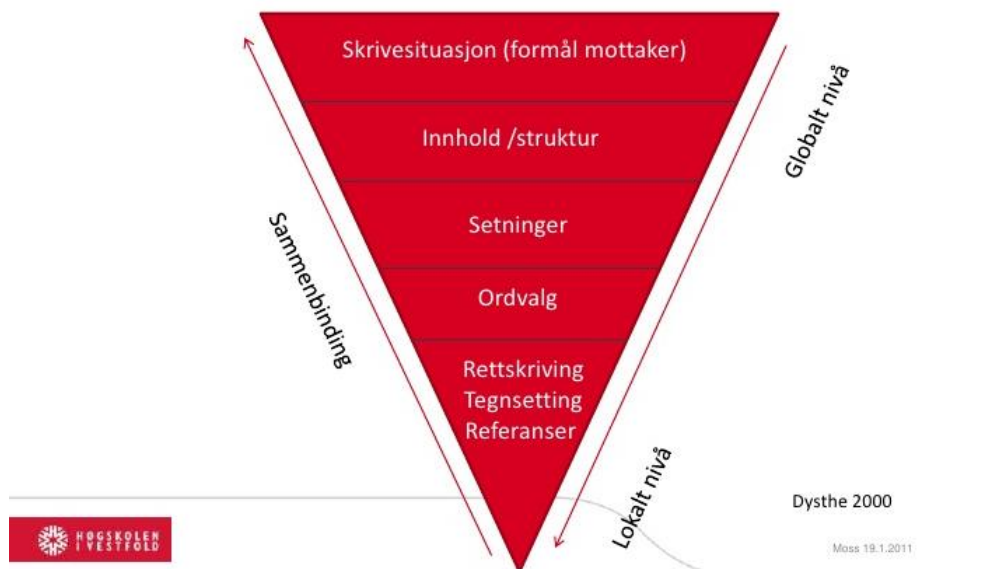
Skrivesituasjon (formål mottaker)

Innhold /struktur

Setninger

Ordvalg

Rettskriving
Tegnsetting
Referanser

Sammenbinding

Globalt nivå

Lokalt nivå

Dysthe 2000

HØGSKOLEN I VESTFOLD

Moss 19.1.2011